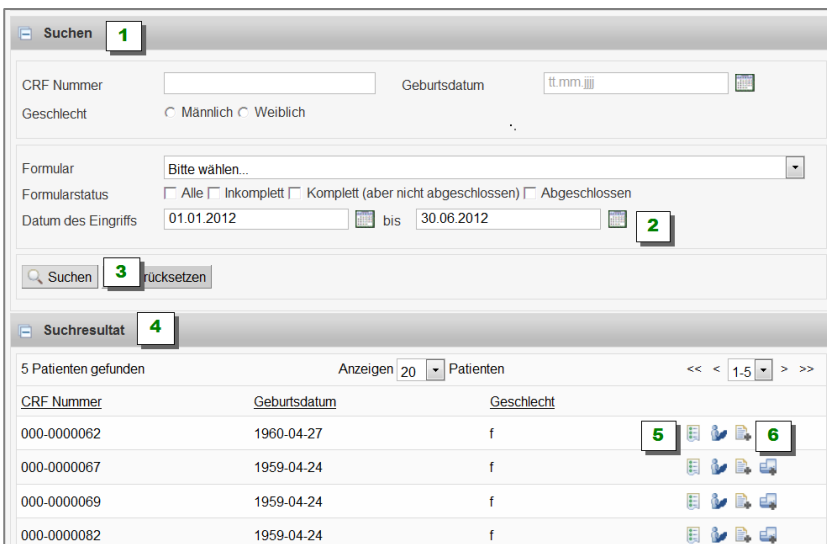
Suchen 1

CRF Nummer

Geburtsdatum tt.mm.jjjj

Geschlecht Männlich Weiblich

Formular Bitte wählen...

Formularstatus Alle Inkomplett Komplett (aber nicht abgeschlossen) Abgeschlossen

Datum des Eingriffs 01.01.2012 bis 30.06.2012 2

Suchen 3 rücksetzen

Suchresultat 4

5 Patienten gefunden

Anzeigen 20 Patienten

<< < 1-5 > >>

| CRF Nummer | Geburtsdatum | Geschlecht | |
|---|---|---|---|
| 000-0000062 | 1960-04-27 | f | 5 6 |
| 000-0000067 | 1959-04-24 | f | |
| 000-0000069 | 1959-04-24 | f | |
| 000-0000082 | 1959-04-24 | f | |